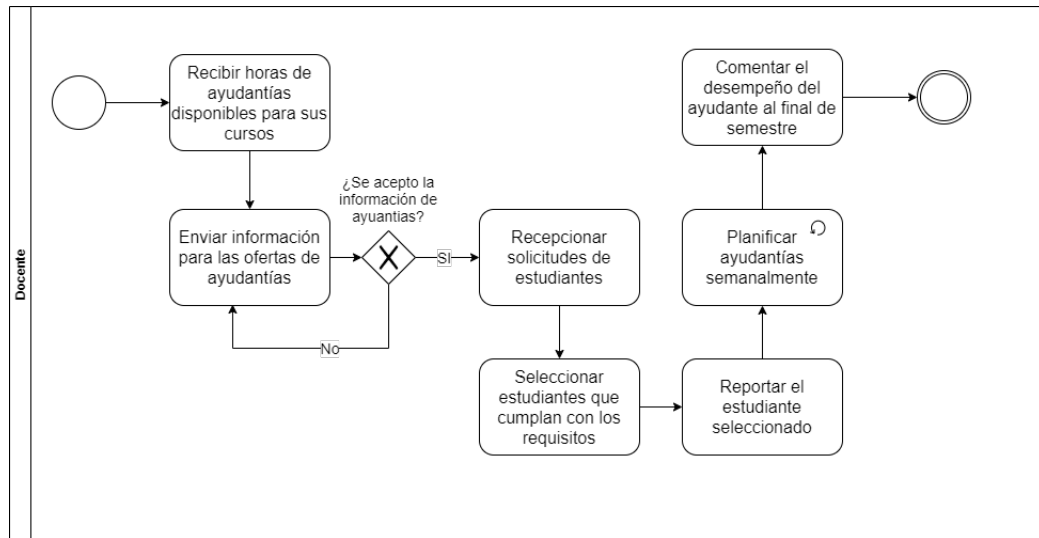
Docente

Recibir horas de ayudantías disponibles para sus cursos

Enviar información para las ofertas de ayudantías

¿Se acepto la información de ayuantias?

SI

No

Recepcionar solicitudes de estudiantes

Seleccionar estudiantes que cumplan con los requisitos

Reportar el estudiante seleccionado

Planificar ayudantías semanalmente

Comentar el desempeño del ayudante al final de semestre